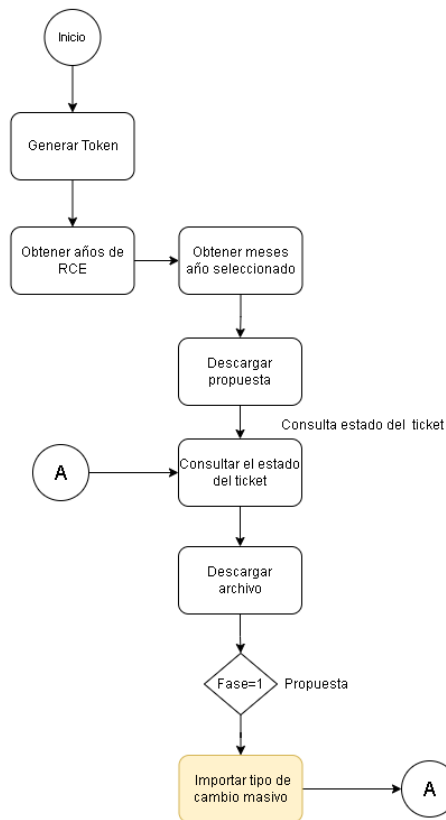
Inicio

Generar Token

Obtener años de RCE

Obtener meses año seleccionado

Descargar propuesta

Consulta estado del ticket

A

Consultar el estado del ticket

Descargar archivo

Fase=1

Propuesta

Importar tipo de cambio masivo

A